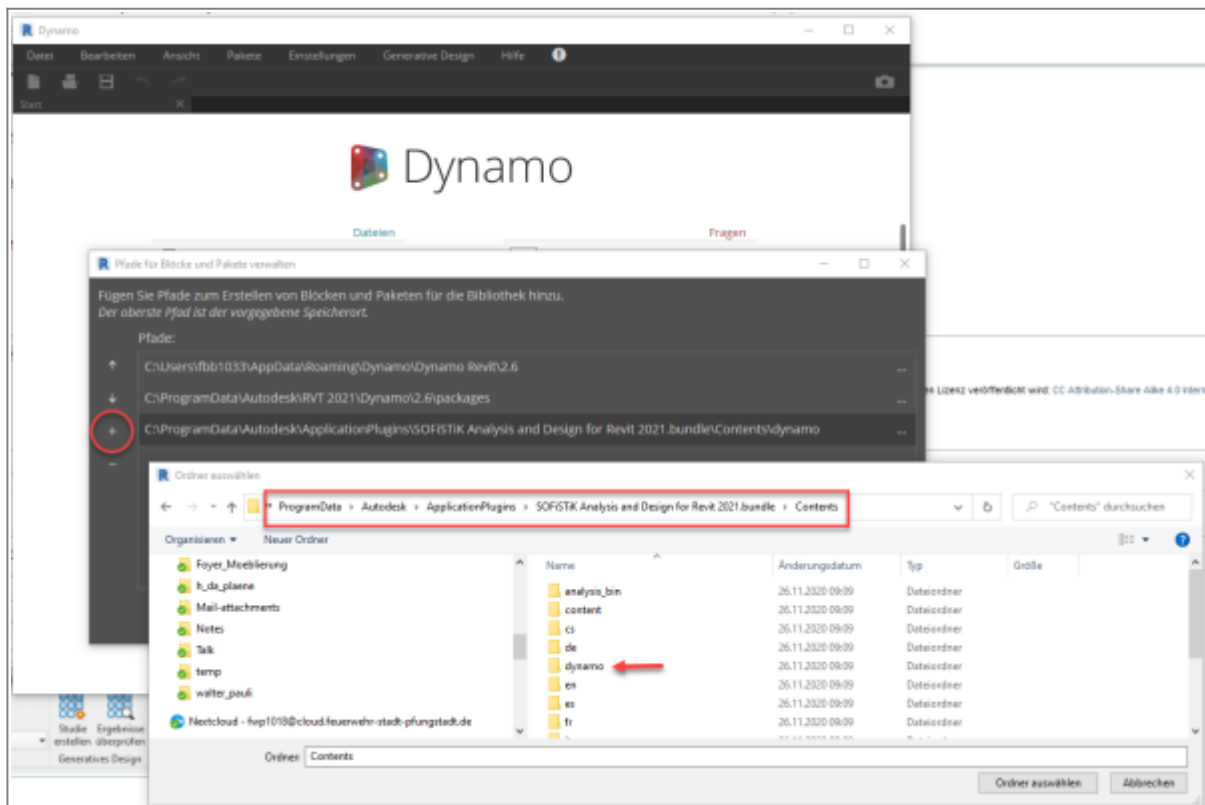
Dynamo

Datei Bearbeiten Ansicht Pakete Einstellungen Generative Design Hilfe

Start

Dynamo

Dateien

Fragen

Pfade für Blöcke und Pakete verwalten

Fügen Sie Pfade zum Erstellen von Blöcken und Paketen für die Bibliothek hinzu.
Der oberste Pfad ist der vorgegebene Speicherort.

Pfade:

C:\Users\fbb1033\AppData\Roaming\Dynamo\Dynamo Revit\2.6 ...

C:\ProgramData\Autodesk\RVT 2021\Dynamo\2.6\packages ...

C:\ProgramData\Autodesk\ApplicationPlugins\SOFiSTiK Analysis and Design for Revit 2021.bundle\Contents\dynamo ...

+

−

n Lizenz veröffentlicht wird: CC Attribution-Share Alike 4.0 Intern

Ordner auswählen

ProgramData › Autodesk › ApplicationPlugins › SOFiSTiK Analysis and Design for Revit 2021.bundle › Contents

"Contents" durchsuchen

Organisieren ▾ Neuer Ordner

Foyer_Moeblierung
h_da_plaene
Mail-attachments
Notes
Talk
temp
walter_pauli
Nextcloud - fwp1018@cloud.feuerwehr-stadt-pfungstadt.de

| Name | Änderungsdatum | Typ | Größe |
|---|---|---|---|
| analysis_bin | 26.11.2020 09:09 | Dateiordner | |
| content | 26.11.2020 09:09 | Dateiordner | |
| cs | 26.11.2020 09:09 | Dateiordner | |
| de | 26.11.2020 09:09 | Dateiordner | |
| dynamo | 26.11.2020 09:09 | Dateiordner | |
| en | 26.11.2020 09:09 | Dateiordner | |
| es | 26.11.2020 09:09 | Dateiordner | |
| fr | 26.11.2020 09:09 | Dateiordner | |

Ordner: Contents

Ordner auswählen Abbrechen

Studie erstellen Ergebnisse überprüfen
Generatives Design